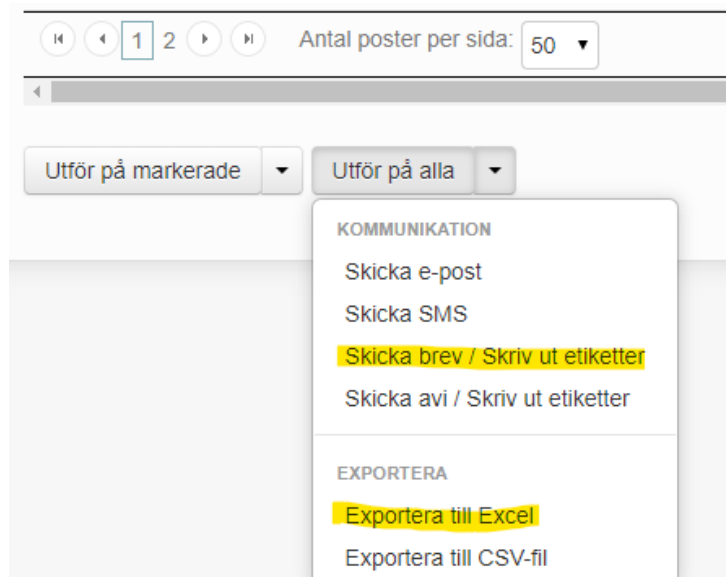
1 2 Antal poster per sida: 50

Utför på markerade Utför på alla

KOMMUNIKATION
Skicka e-post
Skicka SMS
Skicka brev / Skriv ut etiketter
Skicka avi / Skriv ut etiketter

EXPORTERA
Exportera till Excel
Exportera till CSV-fil